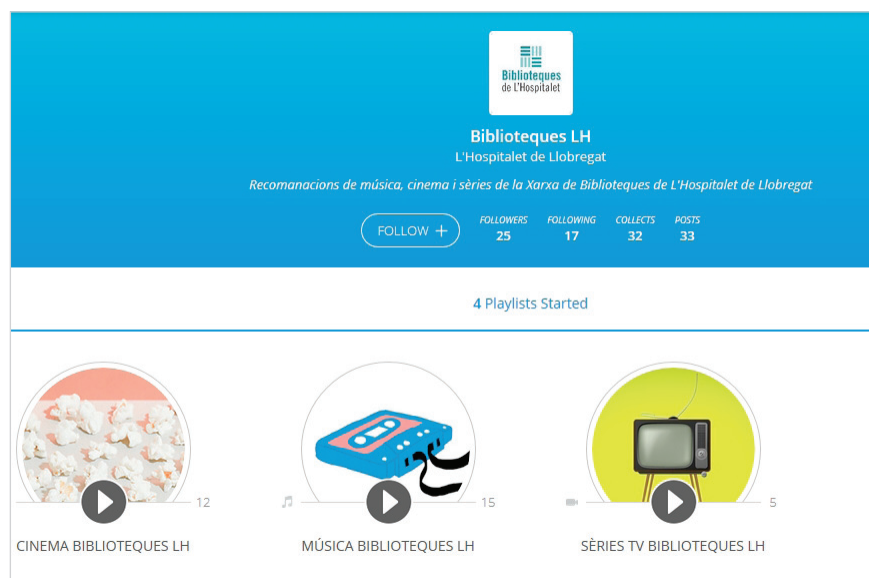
Biblioteques de L'Hospitalet

Biblioteques LH
L'Hospitalet de Llobregat

Recomanacions de música, cinema i sèries de la Xarxa de Biblioteques de L'Hospitalet de Llobregat

FOLLOW +

| FOLLOWERS | FOLLOWING | COLLECTS | POSTS |
|---|---|---|---|
| 25 | 17 | 32 | 33 |

4 Playlists Started

12
CINEMA BIBLIOTEQUES LH

15
MÚSICA BIBLIOTEQUES LH

5
SÈRIES TV BIBLIOTEQUES LH